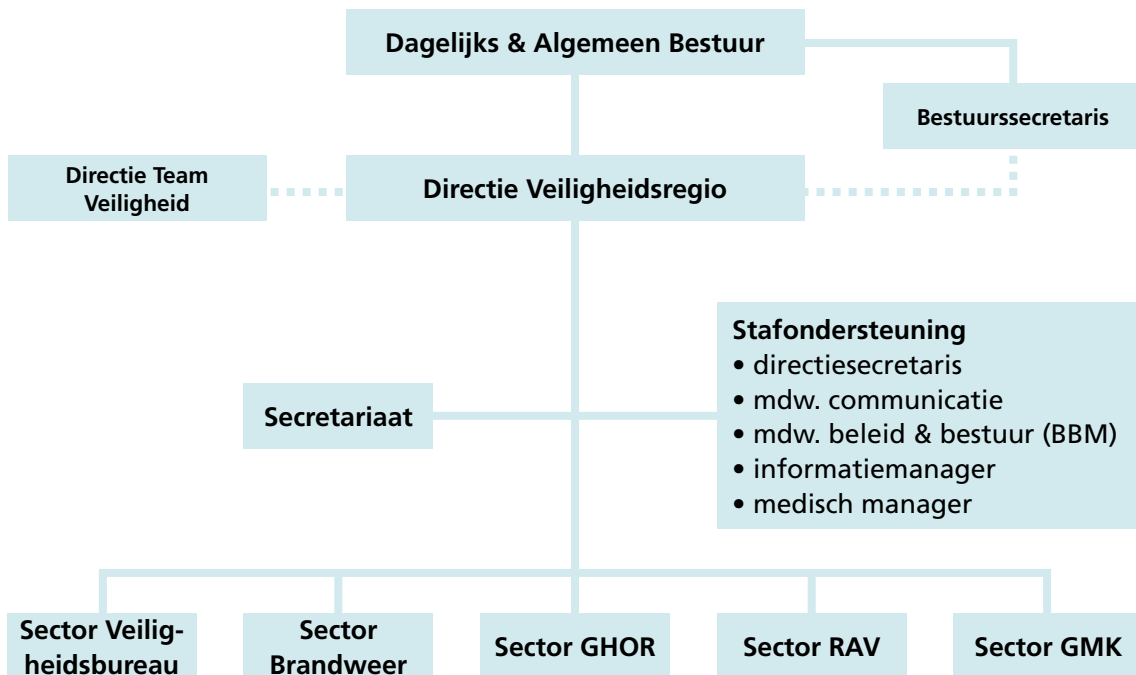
Dagelijks & Algemeen Bestuur

Bestuurssecretaris

Directie Team Veiligheid

Directie Veiligheidsregio

Stafondersteuning
• directiesecretaris
• mdw. communicatie
• mdw. beleid & bestuur (BBM)
• informatiemanager
• medisch manager

Secretariaat

Sector Veiligheidsbureau

Sector Brandweer

Sector GHOR

Sector RAV

Sector GMK